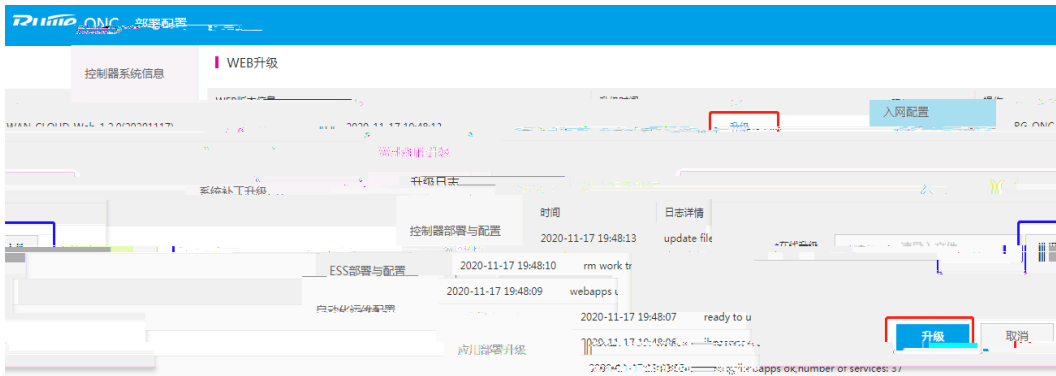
Ruijie ONC 部署配置

控制器系统信息

WEB升级

WEB版本信息

升级时间

操作

WAN-CLOUD-Web-1.2.0(20201117)

2020-11-17 19:48:13

升级

入网配置

RG-ONC

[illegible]

系统补丁升级

升级日志

控制器部署与配置

时间

日志详情

2020-11-17 19:48:13

update file

在线升级

请导入文件

ESS部署与配置

2020-11-17 19:48:10

rm work tr

2020-11-17 19:48:09

webapps u

自动化运维配置

2020-11-17 19:48:07

ready to u

升级

取消

离线部署升级

2020-11-17 19:48:06

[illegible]

2020-11-17 19:48:05

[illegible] webapps ok,number of services: 37